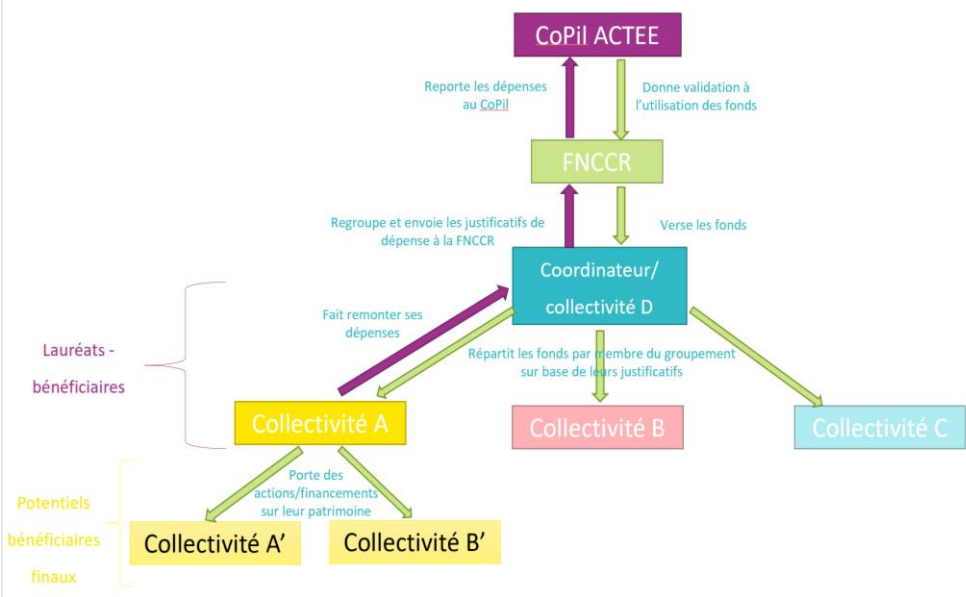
CoPil ACTEE

Reporte les dépenses au CoPil

Donne validation à l'utilisation des fonds

FNCCR

Regroupe et envoie les justificatifs de dépense à la FNCCR

Verse les fonds

Coordinateur/ collectivité D

Fait remonter ses dépenses

Répartit les fonds par membre du groupement sur base de leurs justificatifs

Lauréats - bénéficiaires

Collectivité A

Collectivité B

Collectivité C

Porte des actions/financements sur leur patrimoine

Potentiels bénéficiaires finaux

Collectivité A'

Collectivité B'